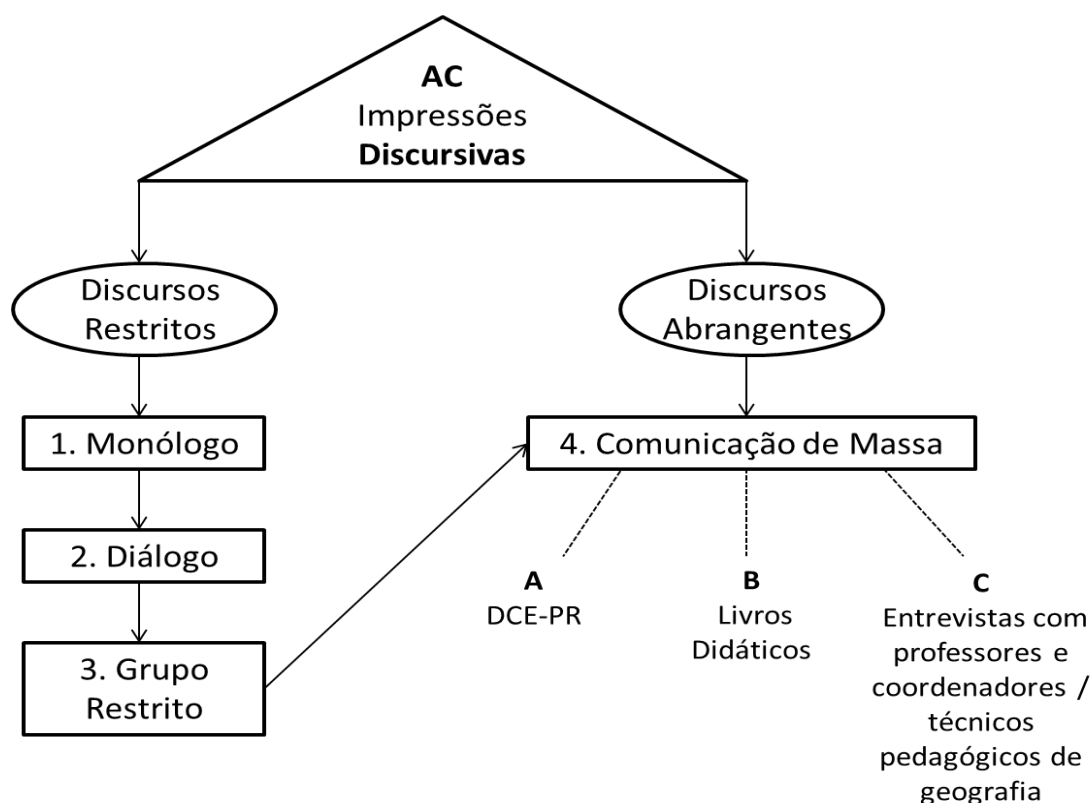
AC
Impressões
Discursivas

Discursos Restritos

Discursos Abrangentes

1. Monólogo

2. Diálogo

3. Grupo Restrito

4. Comunicação de Massa

A
DCE-PR

B
Livros Didáticos

C
Entrevistas com professores e coordenadores / técnicos pedagógicos de geografia